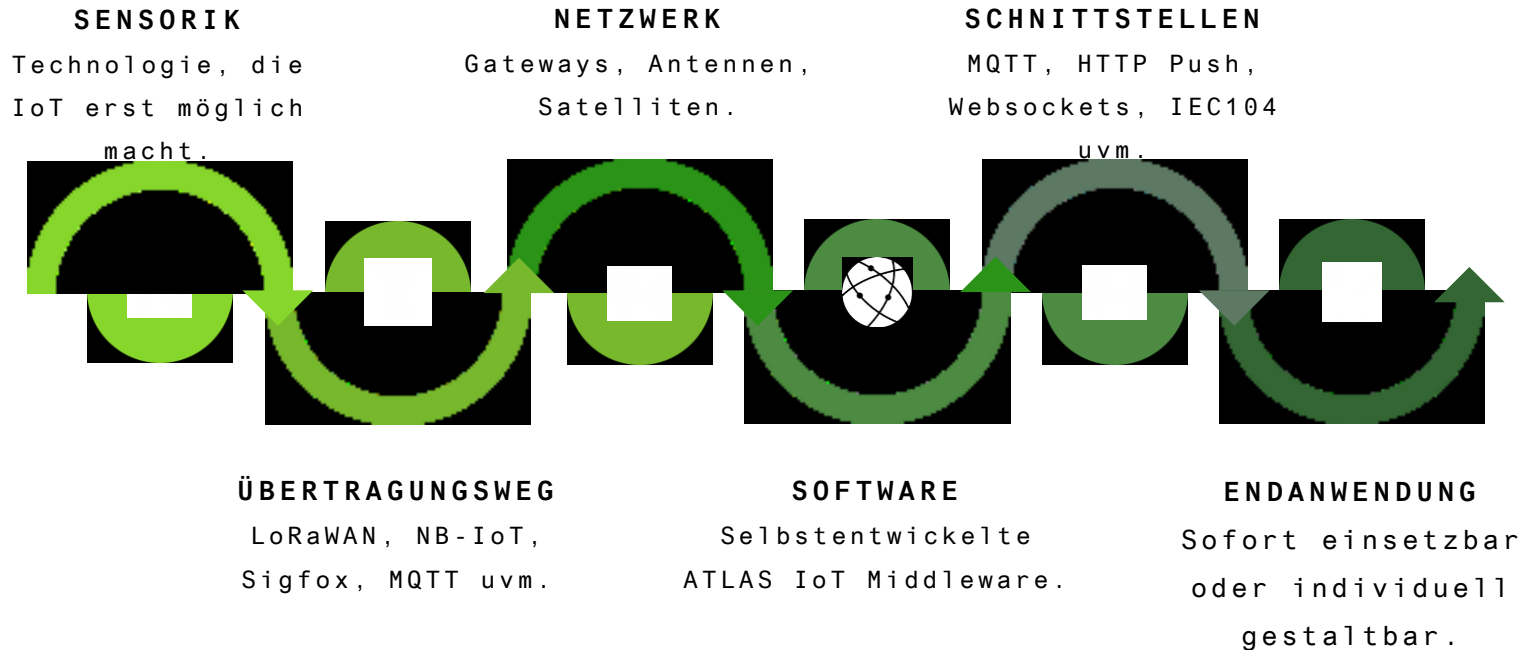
SENSORIK
Technologie, die IoT erst möglich macht.

NETZWERK
Gateways, Antennen, Satelliten.

SCHNITTSTELLEN
MQTT, HTTP Push, Websockets, IEC104 uvm.

ÜBERTRAGUNGSWEG
LoRaWAN, NB-IoT, Sigfox, MQTT uvm.

SOFTWARE
Selbstentwickelte ATLAS IoT Middleware.

ENDANWENDUNG
Sofort einsetzbar oder individuell gestaltbar.